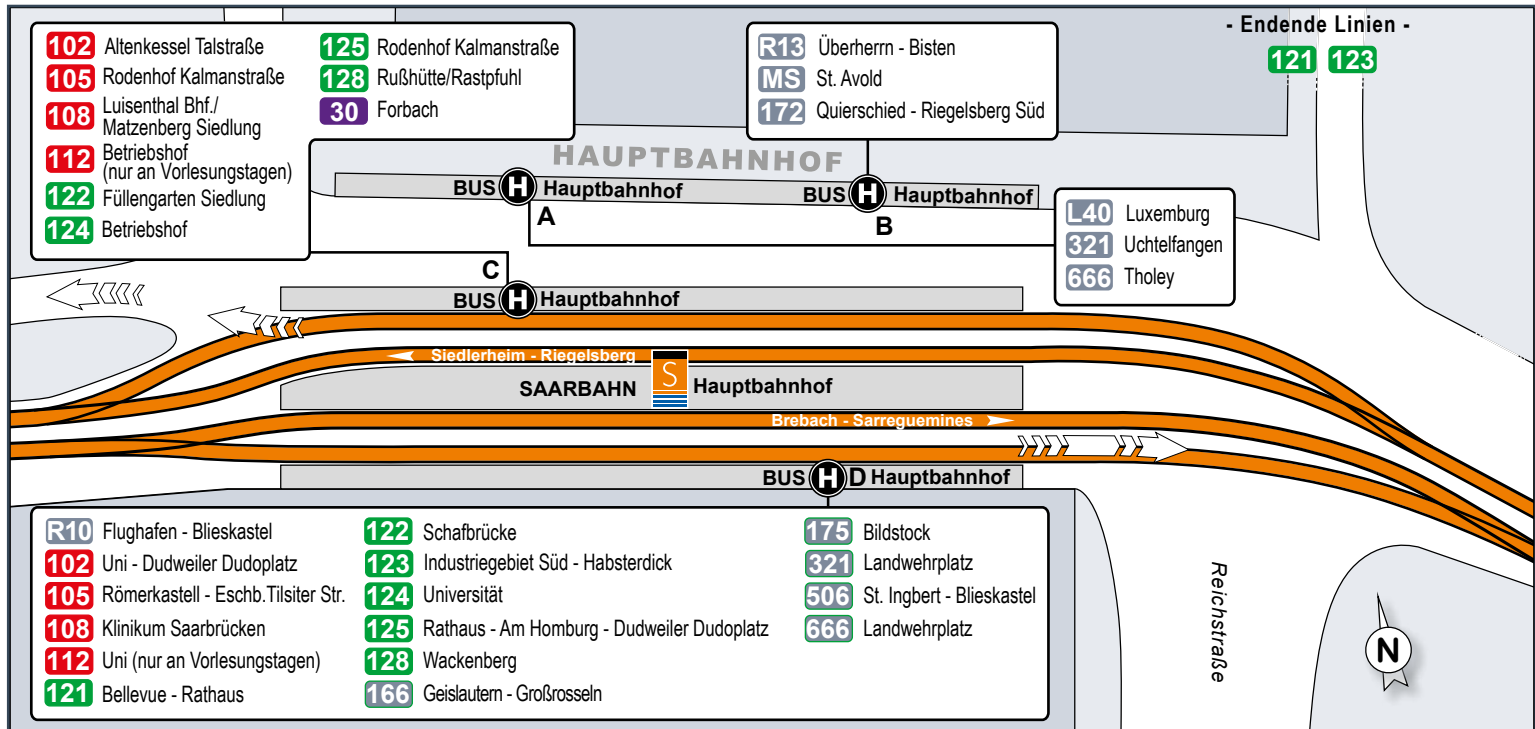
102 Altenkessel Talstraße
105 Rodenhof Kalmanstraße
108 Luisenthal Bhf./ Matzenberg Siedlung
112 Betriebshof (nur an Vorlesungstagen)
122 Füllengarten Siedlung
124 Betriebshof

125 Rodenhof Kalmanstraße
128 Rußhütte/Rastpfuhl
30 Forbach

R13 Überherrn - Bisten
MS St. Avold
172 Quierschied - Riegelsberg Süd

- Endende Linien -
121 123

HAUPTBAHNHOF

BUS H Hauptbahnhof
A

BUS H Hauptbahnhof
B

L40 Luxemburg
321 Uchtelfangen
666 Tholey

C
BUS H Hauptbahnhof

Siedlerheim - Riegelsberg

SAARBAHN S Hauptbahnhof

Brebach - Sarreguemines

BUS H D Hauptbahnhof

R10 Flughafen - Blieskastel
102 Uni - Dudweiler Dudoplatz
105 Römerkastell - Eschb.Tilsiter Str.
108 Klinikum Saarbrücken
112 Uni (nur an Vorlesungstagen)
121 Bellevue - Rathaus

122 Schafbrücke
123 Industriegebiet Süd - Habsterdick
124 Universität
125 Rathaus - Am Homburg - Dudweiler Dudoplatz
128 Wackenberg
166 Geislautern - Großrosseln

175 Bildstock
321 Landwehrplatz
506 St. Ingbert - Blieskastel
666 Landwehrplatz

Reichstraße

N